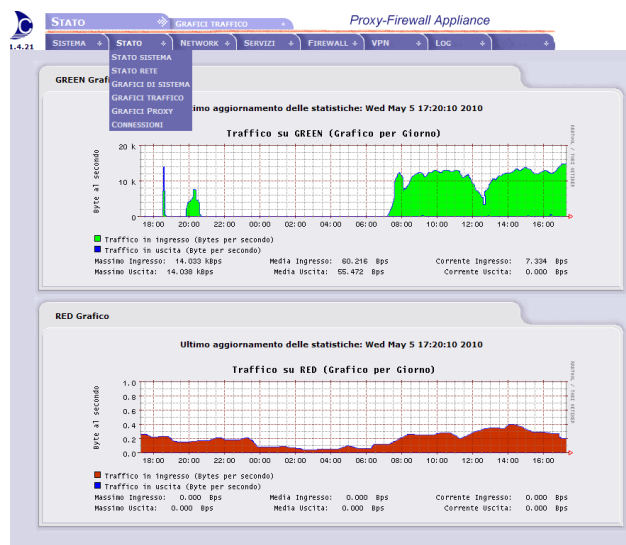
STATO

GRAFICI TRAFFICO

Proxy-Firewall Appliance

1.4.21

SISTEMA | STATO | NETWORK | SERVIZI | FIREWALL | VPN | LOG

STATO SISTEMA
STATO RETE
GRAFICI DI SISTEMA
GRAFICI TRAFFICO
GRAFICI PROXY
CONNESSIONI

GREEN Grafico

Ultimo aggiornamento delle statistiche: Wed May 5 17:20:10 2010

Traffico su GREEN (Grafico per Giorno)

Byte al secondo

20 k
10 k
0

18:00 20:00 22:00 00:00 02:00 04:00 06:00 08:00 10:00 12:00 14:00 16:00

RRDTOOL / TOBI OETIKER

Traffico in ingresso (Bytes per secondo)
Traffico in uscita (Byte per secondo)

| Massimo Ingresso: | 14.033 kBps | Media Ingresso: | 60.216 Bps | Corrente Ingresso: | 7.334 Bps |
|---|---|---|---|---|---|
| Massimo Uscita: | 14.038 kBps | Media Uscita: | 55.472 Bps | Corrente Uscita: | 0.000 Bps |

RED Grafico

Ultimo aggiornamento delle statistiche: Wed May 5 17:20:10 2010

Traffico su RED (Grafico per Giorno)

Byte al secondo

1.0
0.8
0.6
0.4
0.2
0.0

18:00 20:00 22:00 00:00 02:00 04:00 06:00 08:00 10:00 12:00 14:00 16:00

RRDTOOL / TOBI OETIKER

Traffico in ingresso (Bytes per secondo)
Traffico in uscita (Byte per secondo)

| Massimo Ingresso: | 0.000 Bps | Media Ingresso: | 0.000 Bps | Corrente Ingresso: | 0.000 Bps |
|---|---|---|---|---|---|
| Massimo Uscita: | 0.000 Bps | Media Uscita: | 0.000 Bps | Corrente Uscita: | 0.000 Bps |